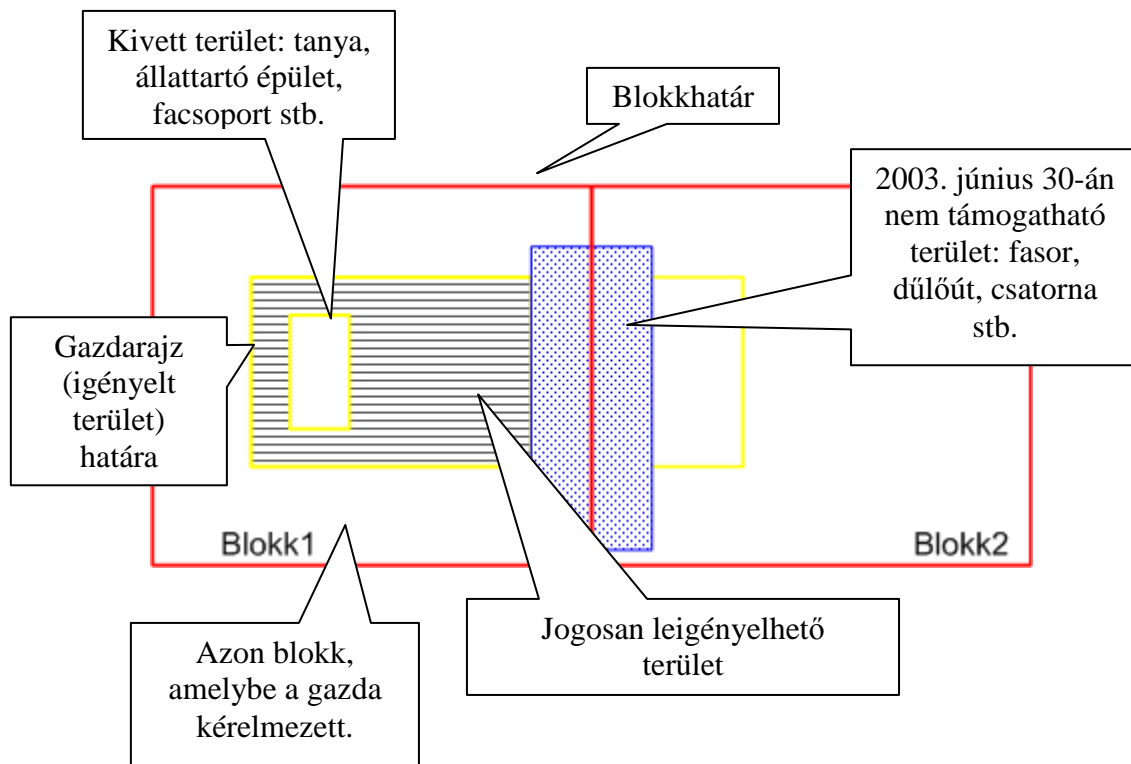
Kivett terület: tanya, állattartó épület, facsoport stb.

Blokkhatár

2003. június 30-án nem támogatható terület: fasor, dűlőút, csatorna stb.

Gazdarajz (igényelt terület) határa

Blokk1

Blokk2

Azon blokk, amelybe a gazda kérelmezett.

Jogosan leigényelhető terület